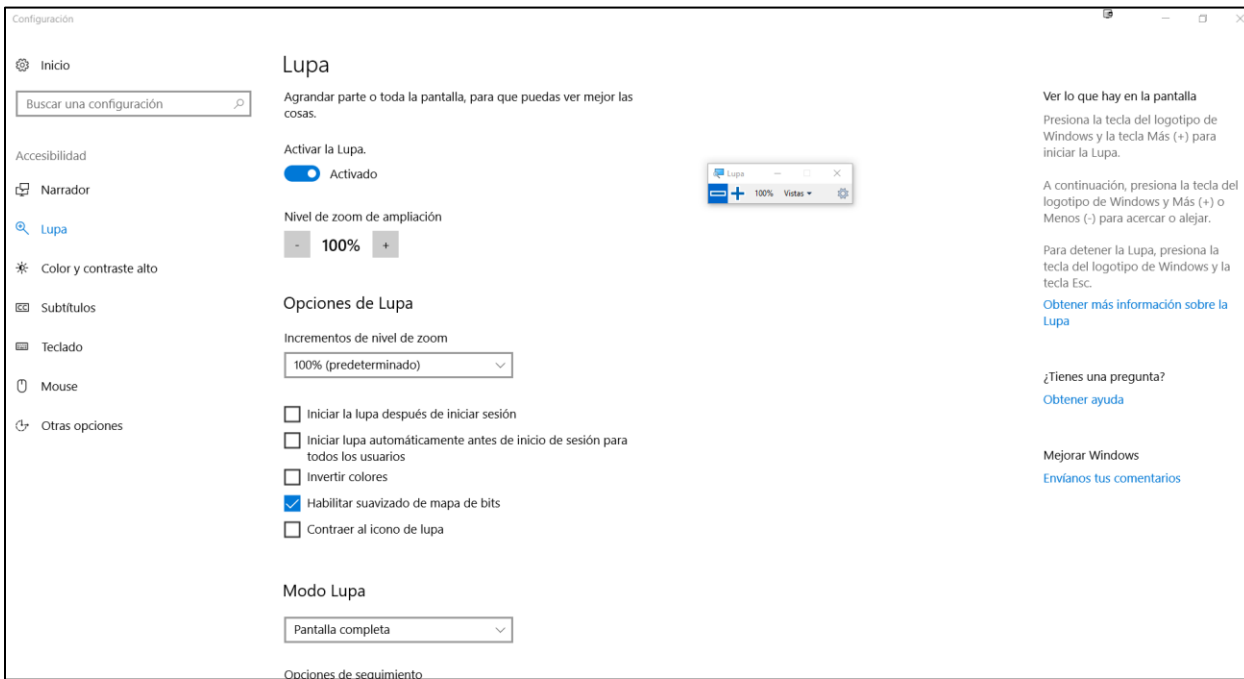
Configuración

Inicio

Buscar una configuración

Accesibilidad

Narrador

Lupa

Color y contraste alto

Subtítulos

Teclado

Mouse

Otras opciones

Lupa

Agrandar parte o toda la pantalla, para que puedas ver mejor las cosas.

Activar la Lupa.

Activado

Nivel de zoom de ampliación

- 100% +

Lupa

100% Vistas

Opciones de Lupa

Incrementos de nivel de zoom

100% (predeterminado)

Iniciar la lupa después de iniciar sesión

Iniciar lupa automáticamente antes de inicio de sesión para todos los usuarios

Invertir colores

Habilitar suavizado de mapa de bits

Contraer al icono de lupa

Modo Lupa

Pantalla completa

Opciones de seguimiento

Ver lo que hay en la pantalla

Presiona la tecla del logotipo de Windows y la tecla Más (+) para iniciar la Lupa.

A continuación, presiona la tecla del logotipo de Windows y Más (+) o Menos (-) para acercar o alejar.

Para detener la Lupa, presiona la tecla del logotipo de Windows y la tecla Esc.

Obtener más información sobre la Lupa

¿Tienes una pregunta?

Obtener ayuda

Mejorar Windows

Envíanos tus comentarios